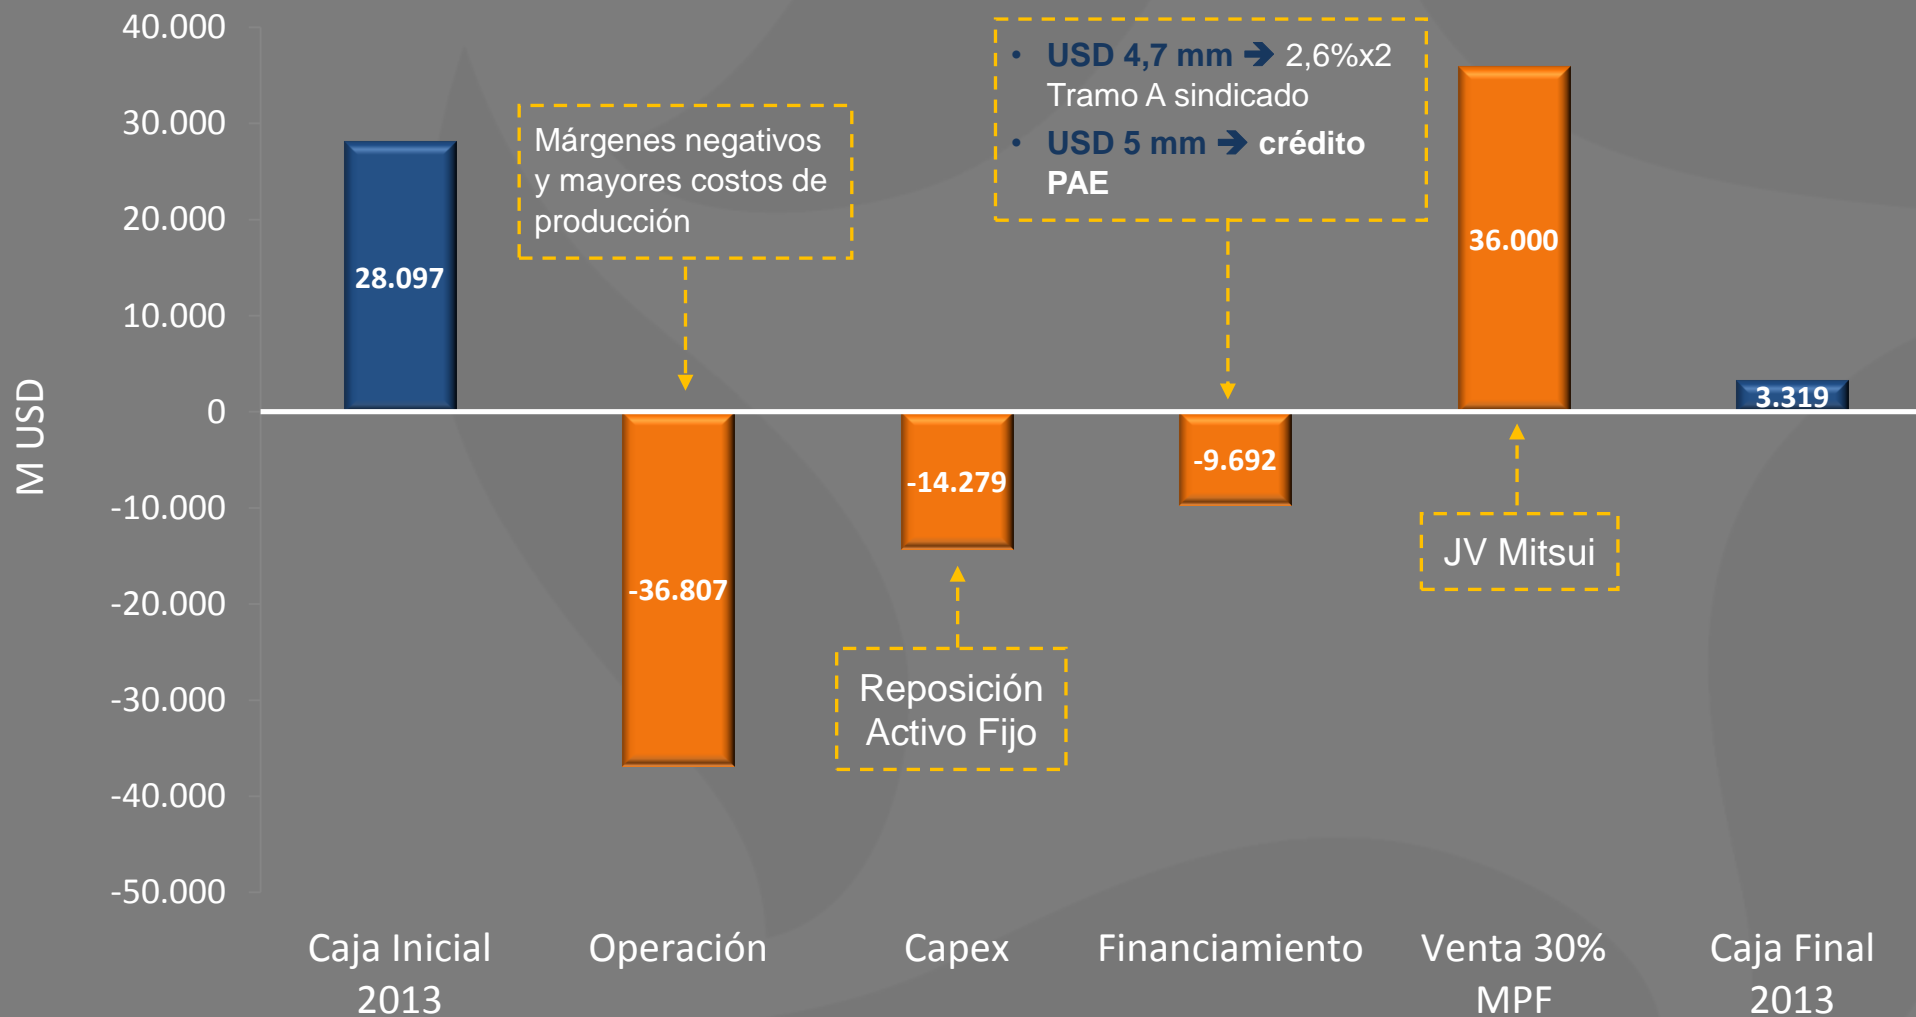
40.000
30.000
20.000
10.000
0
-10.000
-20.000
-30.000
-40.000
-50.000

M USD

28.097

Márgenes negativos y mayores costos de producción

-36.807

-14.279

Reposición Activo Fijo

• USD 4,7 mm ➔ 2,6%x2 Tramo A sindicado
• USD 5 mm ➔ crédito PAE

-9.692

36.000

JV Mitsui

3.319

Caja Inicial 2013

Operación

Capex

Financiamiento

Venta 30% MPF

Caja Final 2013